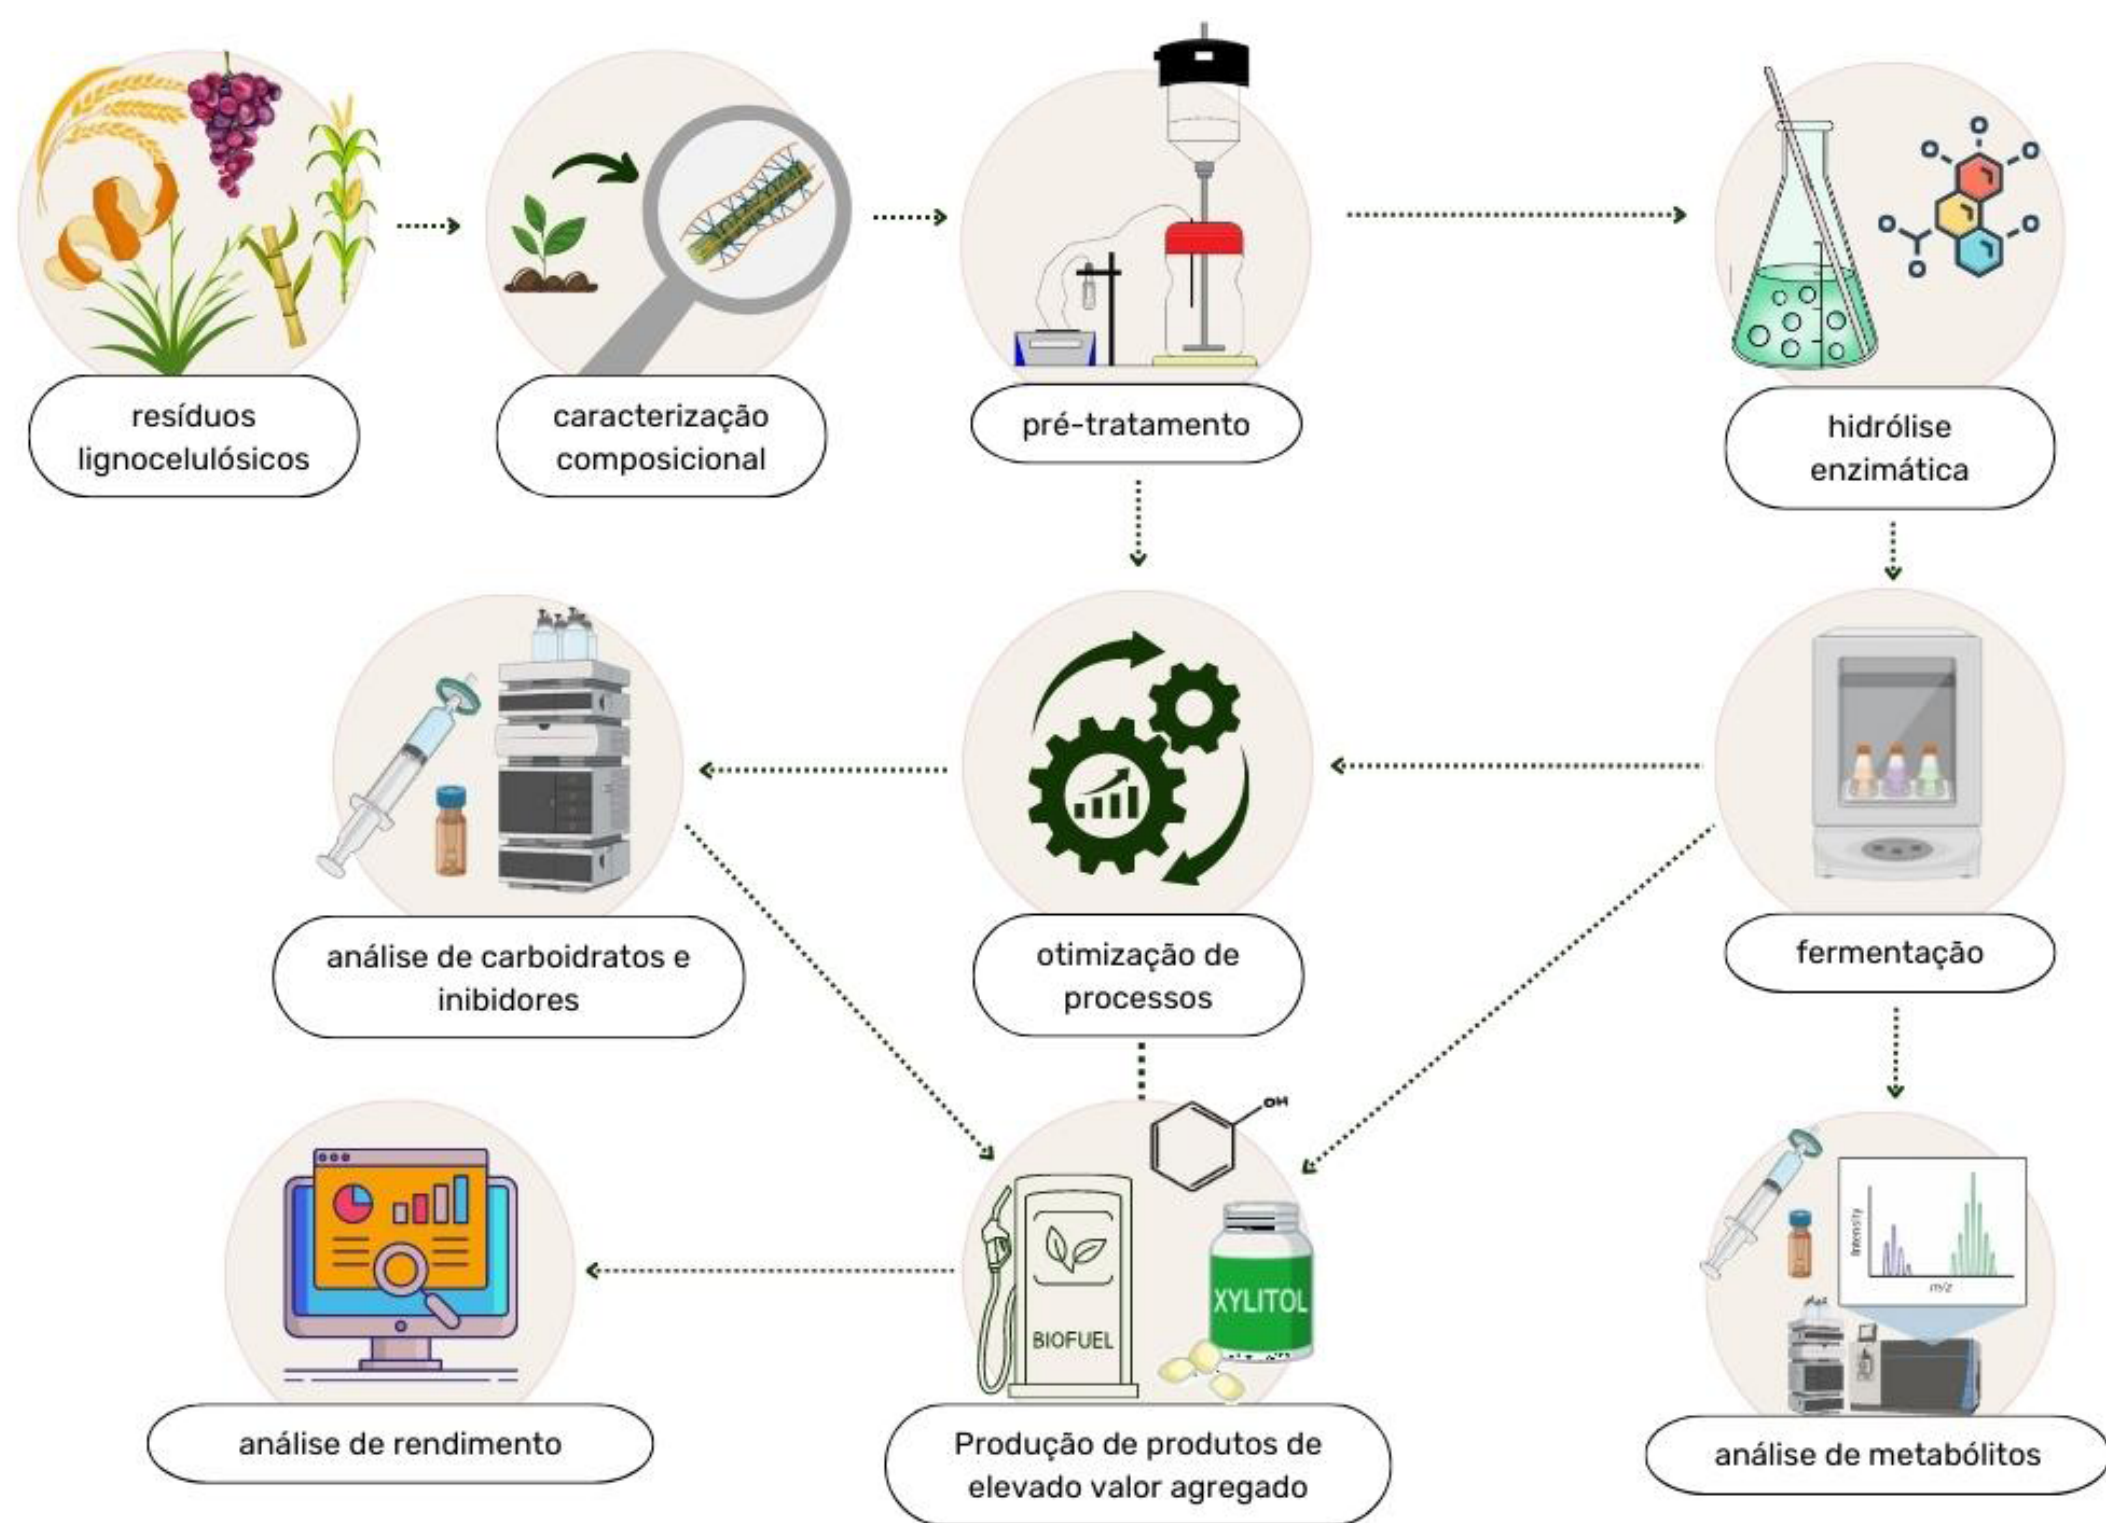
resíduos lignocelulósicos

caracterização composicional

pré-tratamento

hidrólise enzimática

análise de carboidratos e inibidores

otimização de processos

fermentação

OH

BIOFUEL

XYLITOL

Intensity

m/z

análise de rendimento

Produção de produtos de elevado valor agregado

análise de metabólitos